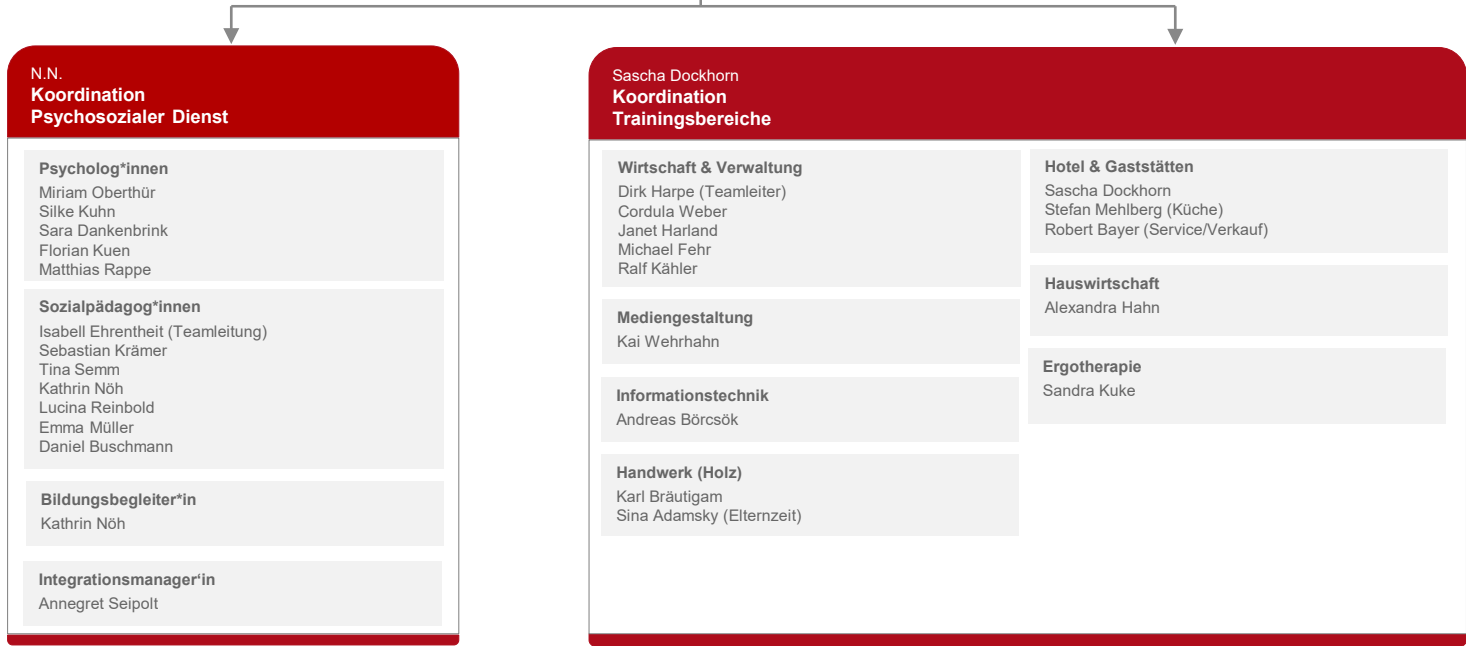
N.N.
**Koordination Psychosozialer Dienst**

Psycholog*innen
Miriam Oberthür
Silke Kuhn
Sara Dankenbrink
Florian Kuen
Matthias Rappe

Sozialpädagog*innen
Isabell Ehrentheit (Teamleitung)
Sebastian Krämer
Tina Semm
Kathrin Nöh
Lucina Reinbold
Emma Müller
Daniel Buschmann

Bildungsbegleiter*in
Kathrin Nöh

Integrationsmanager‘in
Annegret Seipolt

Sascha Dockhorn
**Koordination Trainingsbereiche**

Wirtschaft & Verwaltung
Dirk Harpe (Teamleiter)
Cordula Weber
Janet Harland
Michael Fehr
Ralf Kähler

Mediengestaltung
Kai Wehrhahn

Informationstechnik
Andreas Börcsök

Handwerk (Holz)
Karl Bräutigam
Sina Adamsky (Elternzeit)

Hotel & Gaststätten
Sascha Dockhorn
Stefan Mehlberg (Küche)
Robert Bayer (Service/Verkauf)

Hauswirtschaft
Alexandra Hahn

Ergotherapie
Sandra Kuke